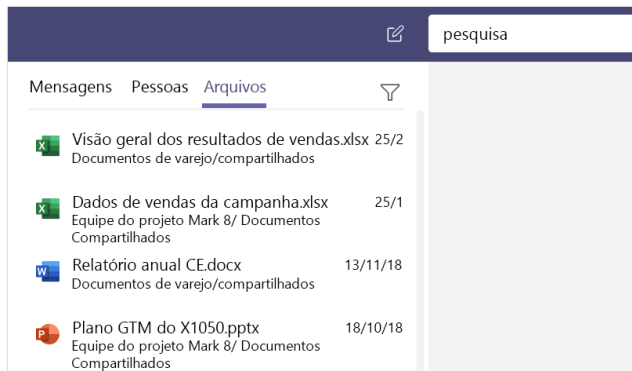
pesquisa

Mensagens Pessoas Arquivos

Visão geral dos resultados de vendas.xlsx 25/2
Documentos de varejo/compartilhados

Dados de vendas da campanha.xlsx 25/1
Equipe do projeto Mark 8/ Documentos Compartilhados

Relatório anual CE.docx 13/11/18
Documentos de varejo/compartilhados

Plano GTM do X1050.pptx 18/10/18
Equipe do projeto Mark 8/ Documentos Compartilhados